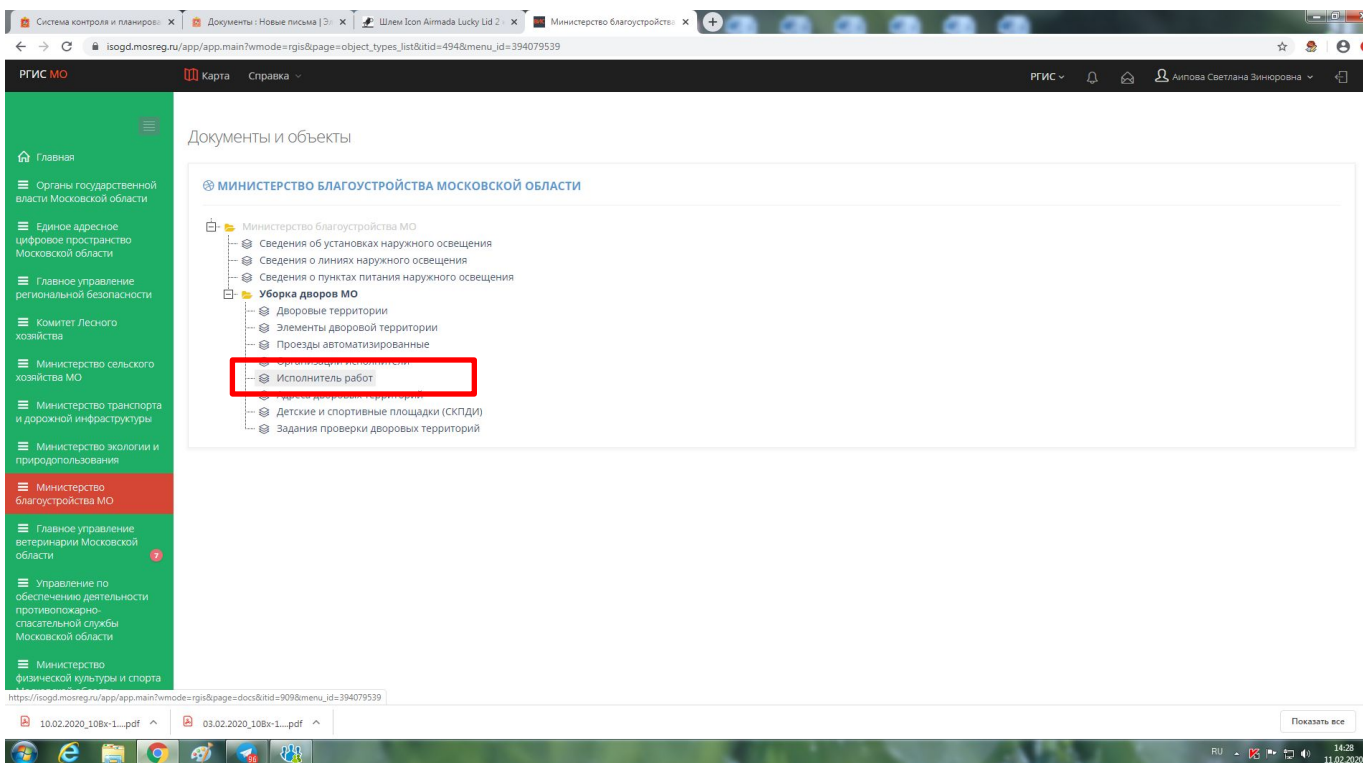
Система контроля и планирова ×
Документы : Новые письма | Э ×
Шлем Icon Airmada Lucky Lid 2 ×
Министерство благоустройства ×

isogd.mosreg.ru/app/app.main?wmode=rgis&page=object_types_list&itid=494&menu_id=394079539

РГИС МО
Карта Справка
РГИС
Аипова Светлана Зинюровна

Главная
Органы государственной власти Московской области
Единое адресное цифровое пространство Московской области
Главное управление региональной безопасности
Комитет Лесного хозяйства
Министерство сельского хозяйства МО
Министерство транспорта и дорожной инфраструктуры
Министерство экологии и природопользования
Министерство благоустройства МО
Главное управление ветеринарии Московской области 7
Управление по обеспечению деятельности противопожарно-спасательной службы Московской области
Министерство физической культуры и спорта

Документы и объекты

МИНИСТЕРСТВО БЛАГОУСТРОЙСТВА МОСКОВСКОЙ ОБЛАСТИ

Министерство благоустройства МО
Сведения об установках наружного освещения
Сведения о линиях наружного освещения
Сведения о пунктах питания наружного освещения
Уборка дворов МО
Дворовые территории
Элементы дворовой территории
Проезды автоматизированные
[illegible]
Исполнитель работ
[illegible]
Детские и спортивные площадки (СКПДИ)
Задания проверки дворовых территорий

https://isogd.mosreg.ru/app/app.main?wmode=rgis&page=docs&itid=909&menu_id=394079539

10.02.2020_10Вх-1....pdf
03.02.2020_10Вх-1....pdf
Показать все

RU 14:28 11.02.2020